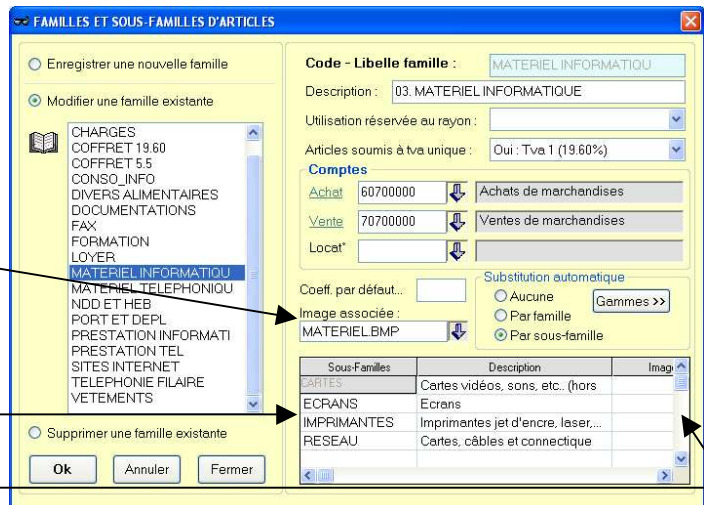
FAMILLES ET SOUS-FAMILLES D'ARTICLES

Enregistrer une nouvelle famille

Modifier une famille existante

CHARGES
COFFRET 19.60
COFFRET 5.5
CONSO_INFO
DIVERS ALIMENTAIRES
DOCUMENTATIONS
FAX
FORMATION
LOYER
MATERIEL INFORMATIQU
MATERIEL TELEPHONIQU
NDD ET HEB
PORT ET DEPL
PRESTATION INFORMATI
PRESTATION TEL
SITES INTERNET
TELEPHONIE FILAIRE
VETEMENTS

Supprimer une famille existante

Ok Annuler Fermer

Code - Libelle famille : MATERIEL INFORMATIQU

Description : 03. MATERIEL INFORMATIQUE

Utilisation réservée au rayon :

Articles soumis à tva unique : Oui : Tva 1 (19.60%)

Comptes

Achat 60700000 Achats de marchandises

Vente 70700000 Ventes de marchandises

Locat°

Coeff. par défaut...

Image associée :

MATERIEL.BMP

Substitution automatique

Aucune

Par famille

Par sous-famille

Gammes >>

| Sous-Familles | Description | Imag |
|---|---|---|
| CARTES | Cartes vidéos, sons, etc.. (hors | |
| ECRANS | Ecrans | |
| IMPRIMANTES | Imprimantes jet d'encre, laser,... | |
| RESEAU | Cartes, câbles et connectique | |